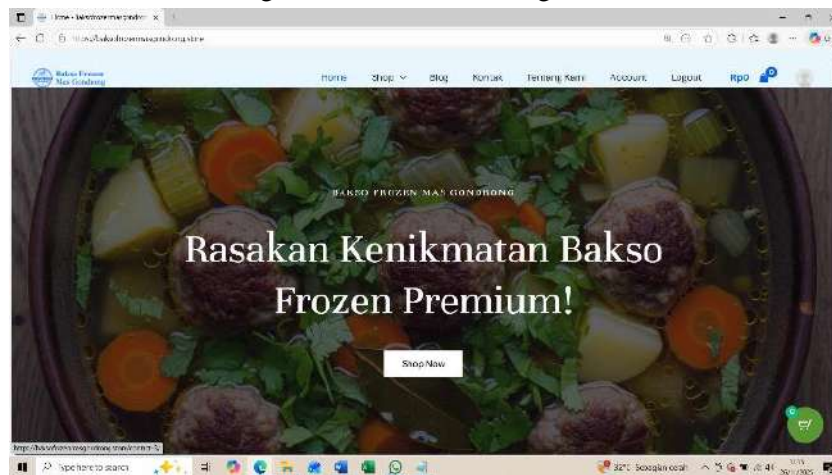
Home - baksofrozenmasgondrong ×

https://baksofrozenmasgondrong.store

Bakso Frozen Mas Gondrong

Home
Shop
Blog
Kontak
Tentang Kami
Account
Logout
Rp0
0

BAKSO FROZEN MAS GONDRONG

Rasakan Kenikmatan Bakso Frozen Premium!

Shop Now

0

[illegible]

Type here to search

32°C Sebagian cerah
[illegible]